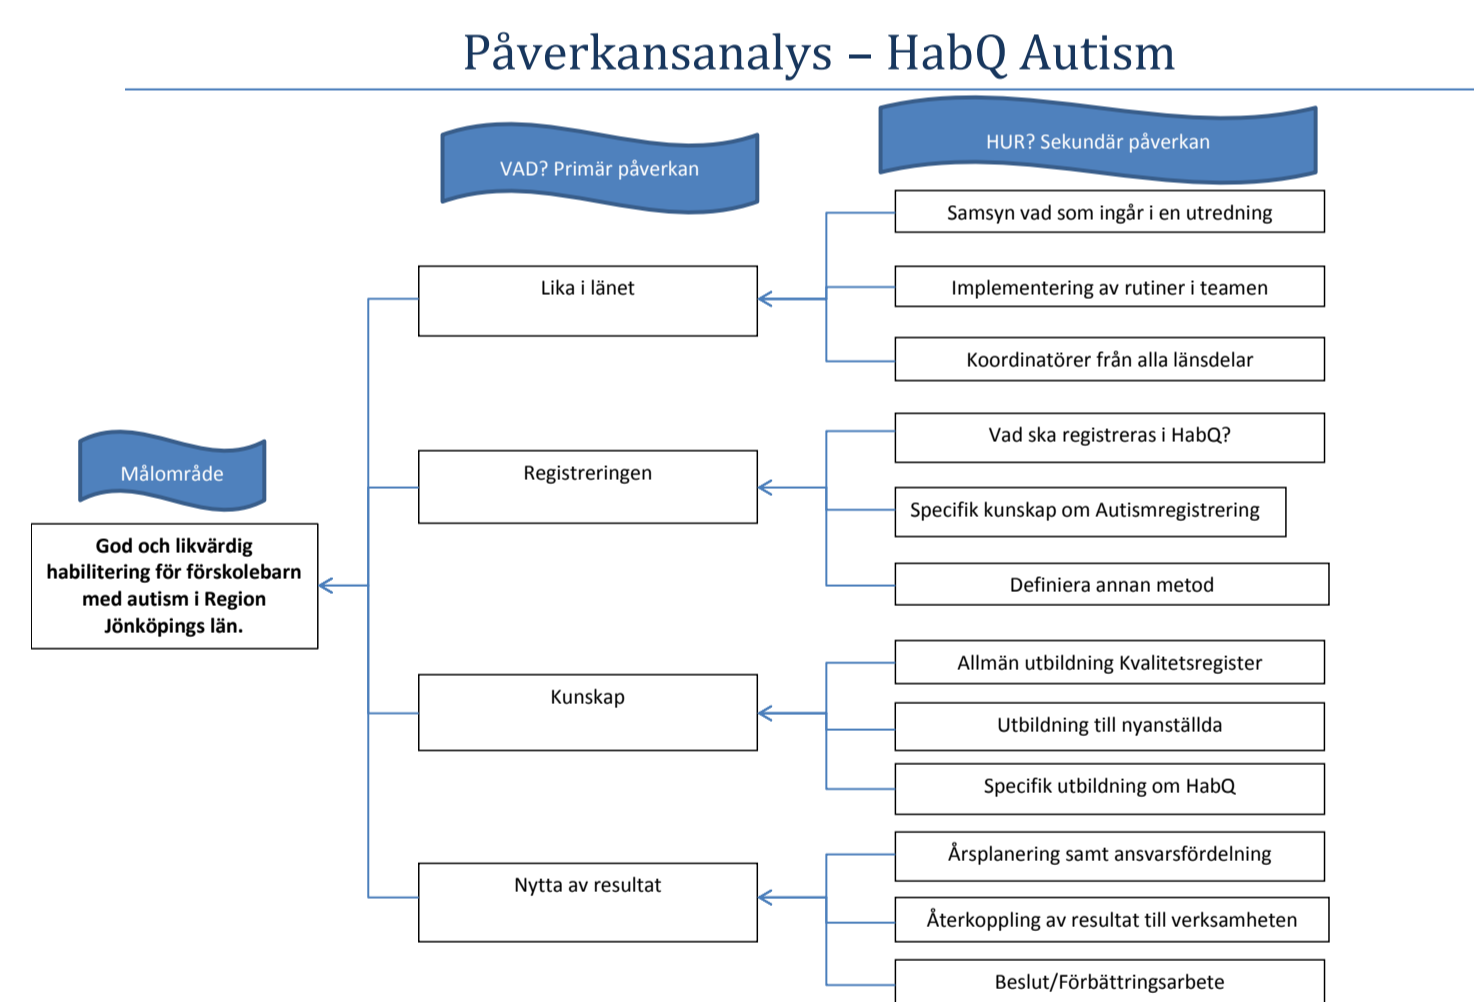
Påverkansanalys – HabQ Autism

VAD? Primär påverkan

HUR? Sekundär påverkan

Samsyn vad som ingår i en utredning

Lika i länet

Implementering av rutiner i teamen

Koordinatörer från alla länsdelar

Vad ska registreras i HabQ?

Målområde

Registreringen

Specifik kunskap om Autismregistrering

God och likvärdig habilitering för förskolebarn med autism i Region Jönköpings län.

Definiera annan metod

Allmän utbildning Kvalitetsregister

Kunskap

Utbildning till nyanställda

Specifik utbildning om HabQ

Årsplanering samt ansvarsfördelning

Nytta av resultat

Återkoppling av resultat till verksamheten

Beslut/Förbättringsarbete